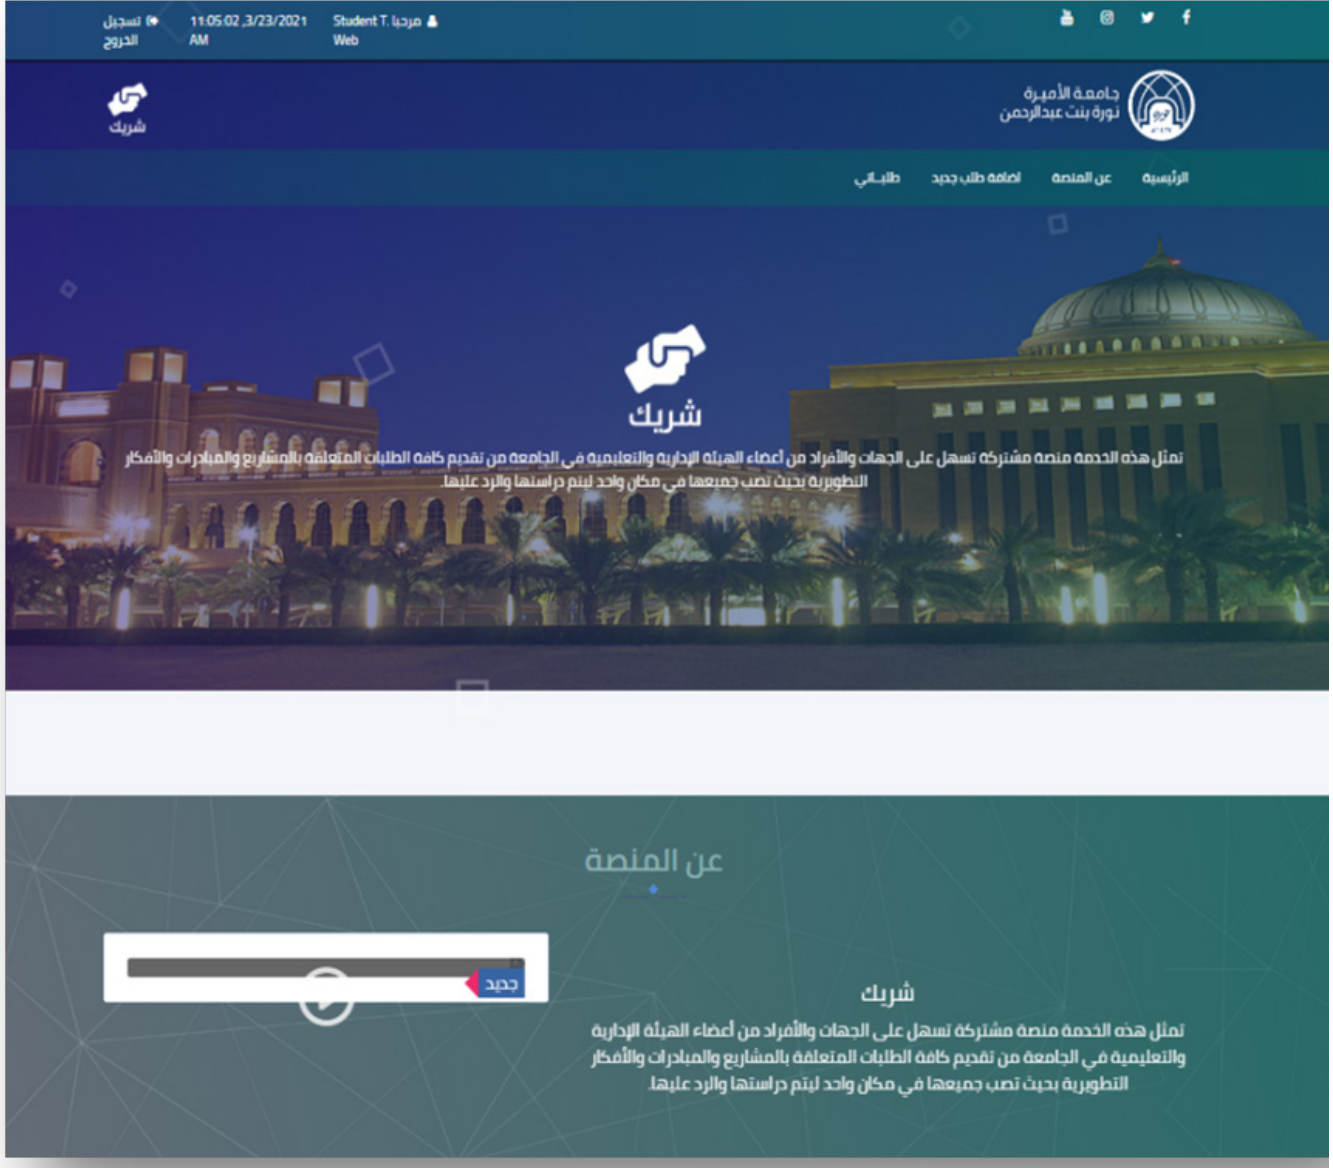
تسجيل الخروج 11:05:02 ,3/23/2021 AM مرحبا Student T. Web

جامعة الأميرة نورة بنت عبدالرحمن

شريك

الرئيسية عن المنصة اضافة طلب جديد طلباتي

شريك

تمثل هذه الخدمة منصة مشتركة تسهل على الجهات والأفراد من أعضاء الهيئة الإدارية والتعليمية في الجامعة من تقديم كافة الطلبات المتعلقة بالمشاريع والمبادرات والأفكار التطويرية بحيث تصب جميعها في مكان واحد ليتم دراستها والرد عليها.

عن المنصة

جديد

شريك

تمثل هذه الخدمة منصة مشتركة تسهل على الجهات والأفراد من أعضاء الهيئة الإدارية والتعليمية في الجامعة من تقديم كافة الطلبات المتعلقة بالمشاريع والمبادرات والأفكار التطويرية بحيث تصب جميعها في مكان واحد ليتم دراستها والرد عليها.